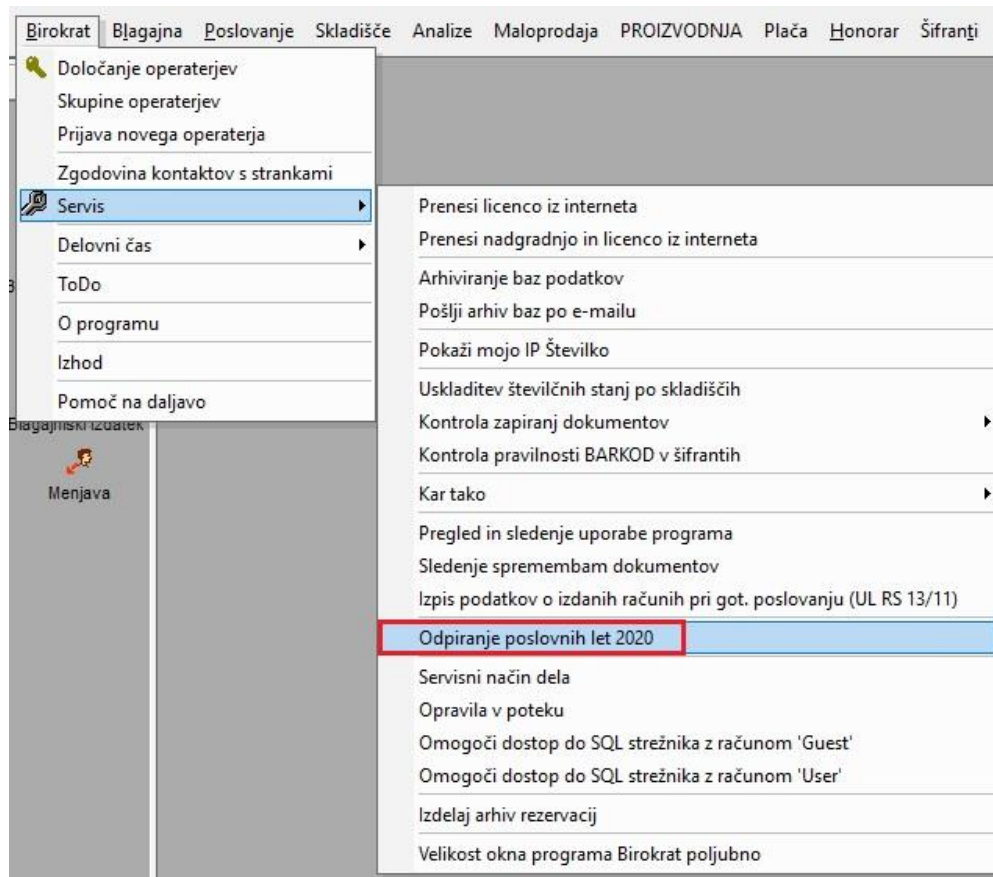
Birokrat Blagajna Poslovanje Skladišče Analize Maloprodaja PROIZVODNJA Plača Honorar Šifranti

Določanje operaterjev
Skupine operaterjev
Prijava novega operaterja
Zgodovina kontaktov s strankami
Servis
Delovni čas
ToDo
O programu
Izhod
Pomoč na daljavo

Blagajniški izdatek
Menjava

Prenesi licenco iz interneta
Prenesi nadgradnjo in licenco iz interneta
Arhiviranje baz podatkov
Pošlji arhiv baz po e-mailu
Pokaži mojo IP Številko
Uskladitev številčnih stanj po skladiščih
Kontrola zapiranj dokumentov
Kontrola pravilnosti BARKOD v šifrantih
Kar tako
Pregled in sledenje uporabe programa
Sledenje spremembam dokumentov
Izpis podatkov o izdanih računih pri got. poslovanju (UL RS 13/11)
Odpiranje poslovnih let 2020
Servisni način dela
Opravila v poteku
Omogoči dostop do SQL strežnika z računom 'Guest'
Omogoči dostop do SQL strežnika z računom 'User'
Izdelaj arhiv rezervacij
Velikost okna programa Birokrat poljubno